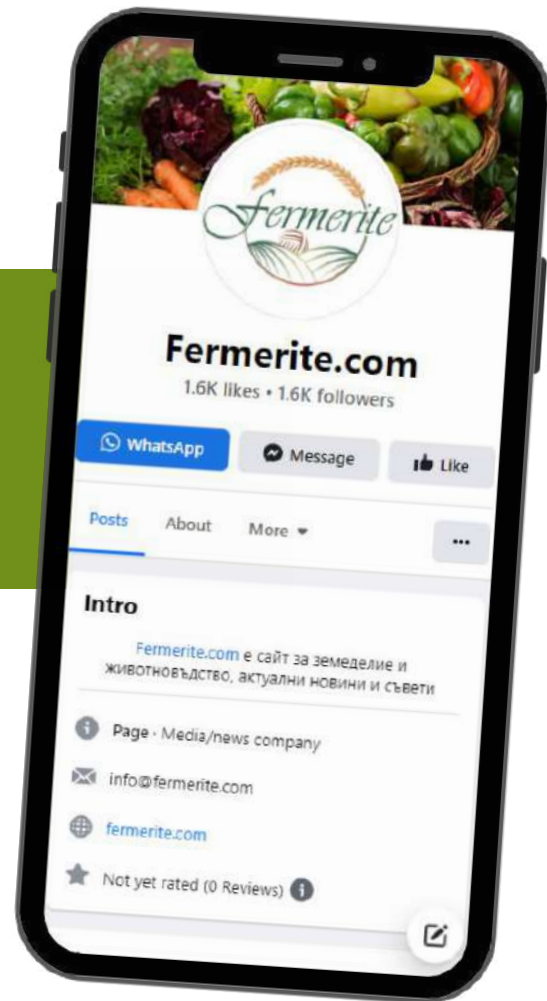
Fermerite

Fermerite.com
1.6K likes • 1.6K followers

WhatsApp
Message
Like

Posts
About
More
...

Intro

Fermerite.com е сайт за земеделие и животновъдство, актуални новини и съвети

Page · Media/news company

info@fermerite.com

fermerite.com

Not yet rated (0 Reviews)